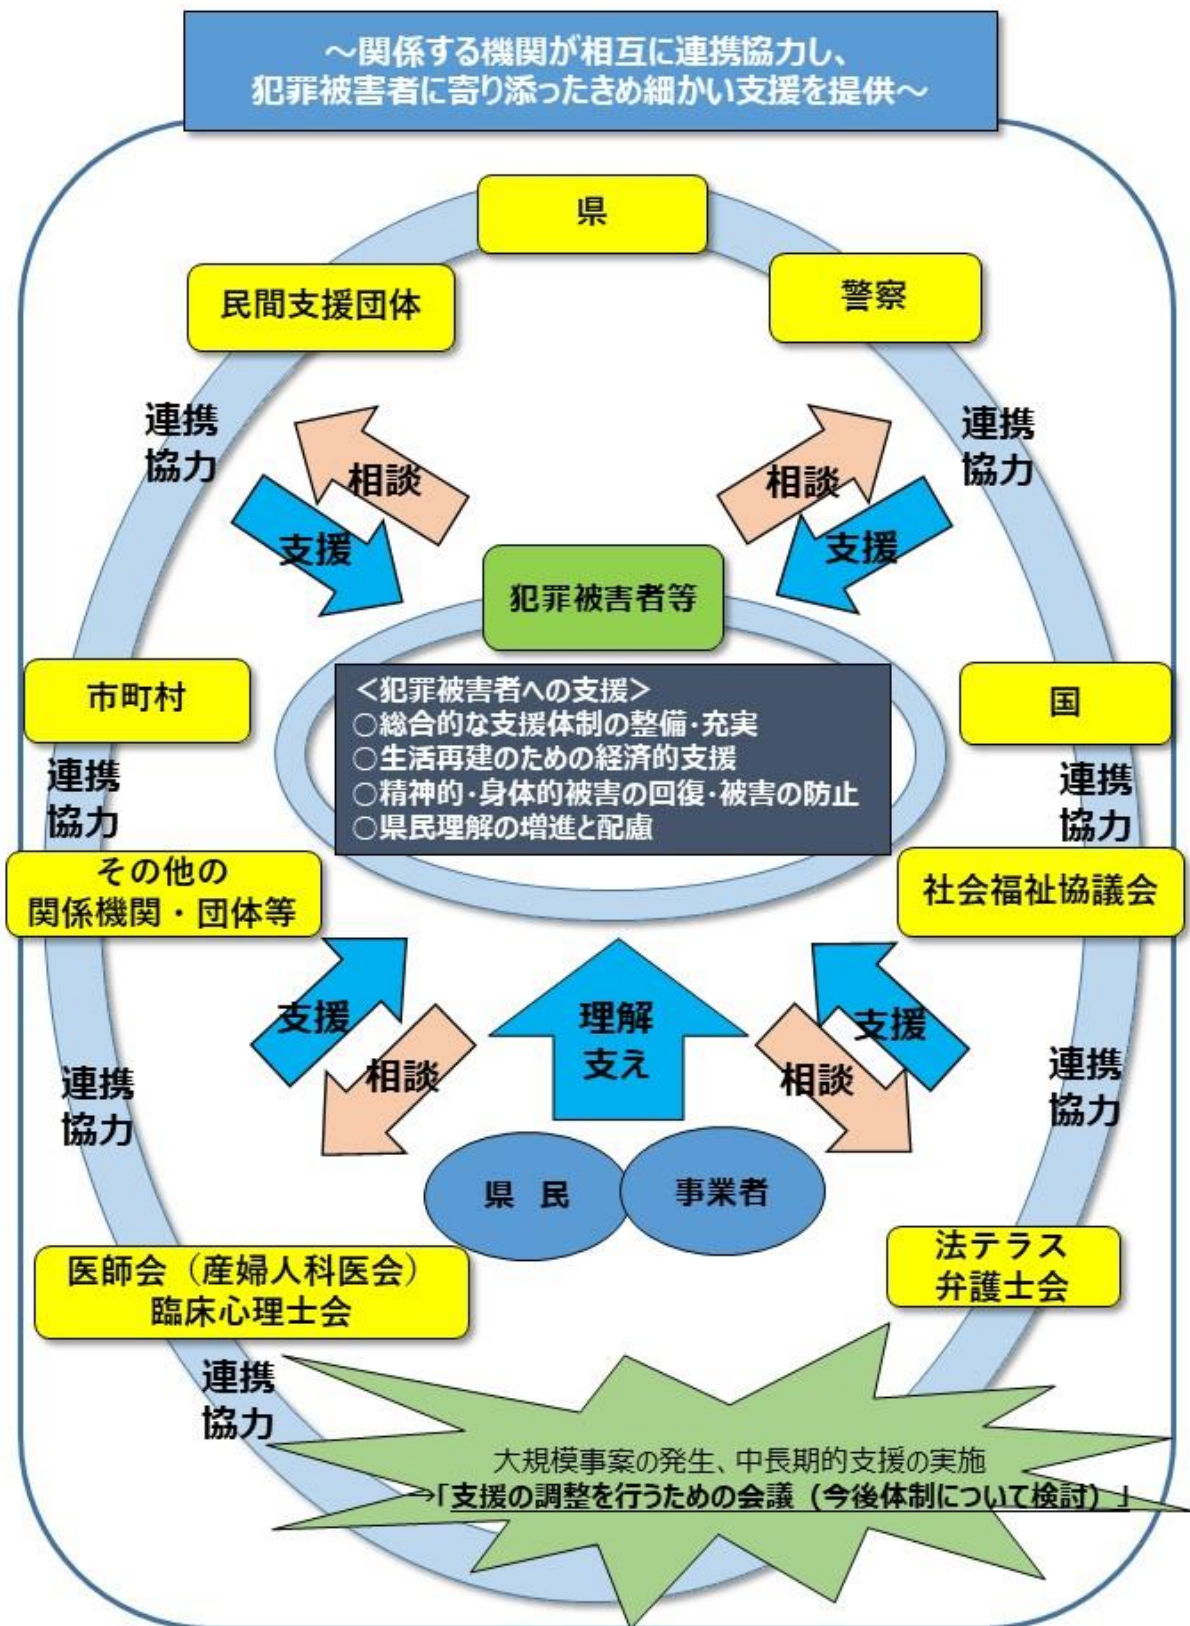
～関係する機関が相互に連携協力し、
犯罪被害者に寄り添ったきめ細かい支援を提供～

県

民間支援団体

警察

連携
協力

相談

支援

相談

支援

連携
協力

犯罪被害者等

市町村

＜犯罪被害者への支援＞
○総合的な支援体制の整備・充実
○生活再建のための経済的支援
○精神的・身体的被害の回復・被害の防止
○県民理解の増進と配慮

国

連携
協力

連携
協力

その他の
関係機関・団体等

社会福祉協議会

支援

相談

理解
支え

支援

相談

連携
協力

連携
協力

県　民

事業者

医師会（産婦人科医会）
臨床心理士会

法テラス
弁護士会

連携
協力

大規模事案の発生、中長期的支援の実施
→「支援の調整を行うための会議（今後体制について検討）」